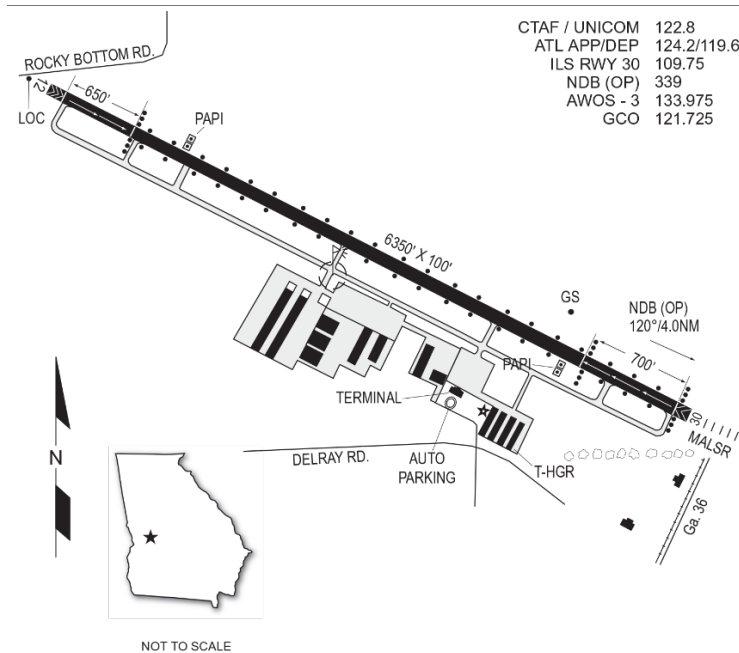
| | |
|---|---|
| CTAF / UNICOM | 122.8 |
| ATL APP/DEP | 124.2/119.6 |
| ILS RWY 30 | 109.75 |
| NDB (OP) | 339 |
| AWOS - 3 | 133.975 |
| GCO | 121.725 |

ROCKY BOTTOM RD.

12

LOC

650'

PAPI

6350' X 100'

GS

NDB (OP)
120°/4.0NM

PAPI

700'

TERMINAL

30

MALSR

N

DELRAY RD.

AUTO PARKING

T-HGR

Ga. 36

NOT TO SCALE